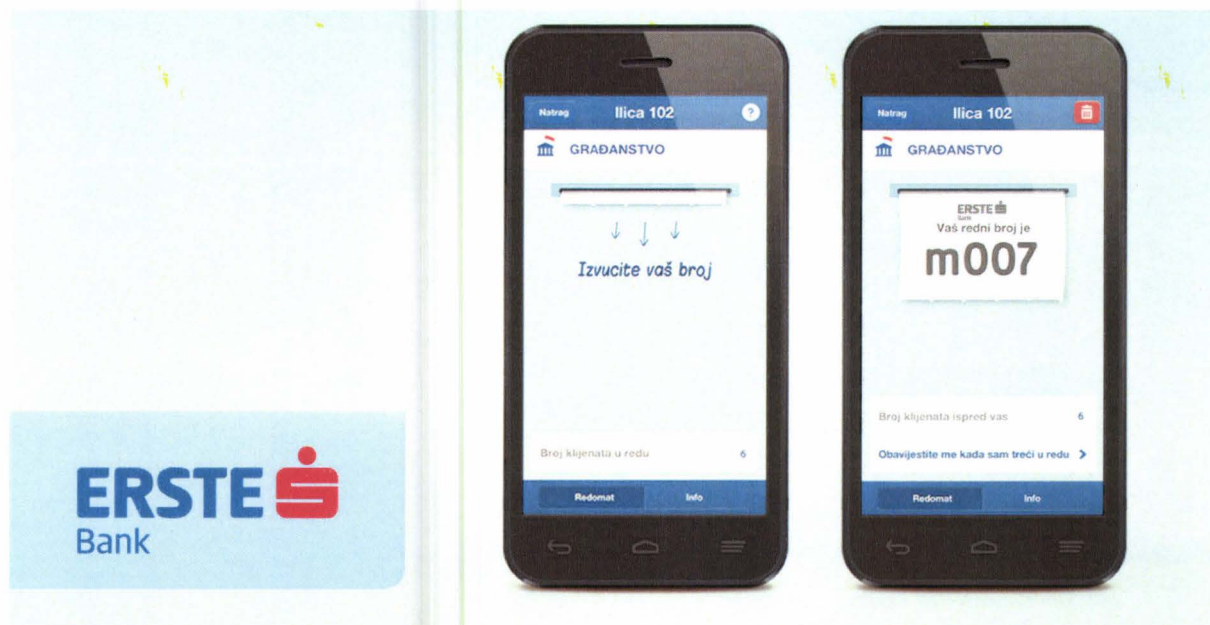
ERSTE
Bank

Natrag
Ilica 102
?
GRAĐANSTVO
Izvucite vaš broj
Broj klijenata u redu
6
Redomat
Info

Natrag
Ilica 102
GRAĐANSTVO
ERSTE
Bank
Vaš redni broj je
m007
Broj klijenata ispred vas
6
Obavijestite me kada sam treći u redu
Redomat
Info